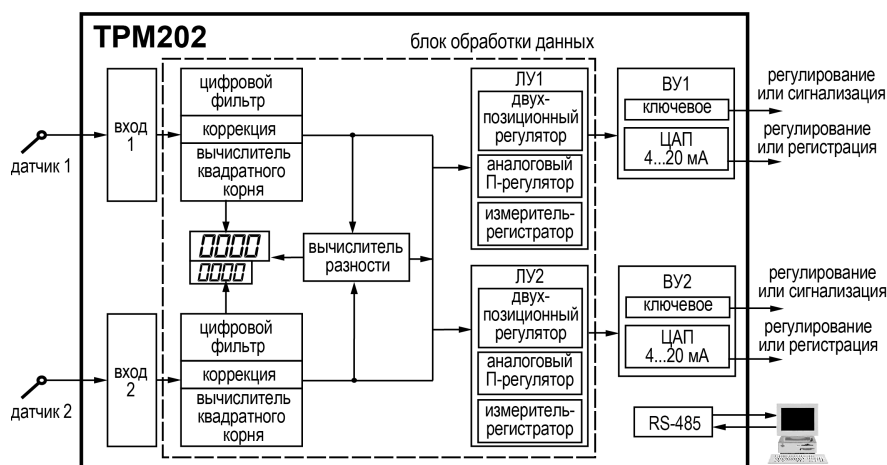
ТРМ202

блок обработки данных

датчик 1

вход 1

цифровой фильтр

коррекция

вычислитель квадратного корня

8888

8888

вычислитель разности

датчик 2

вход 2

цифровой фильтр

коррекция

вычислитель квадратного корня

ЛУ1

двухпозиционный регулятор

аналоговый П-регулятор

измеритель-регистратор

ЛУ2

двухпозиционный регулятор

аналоговый П-регулятор

измеритель-регистратор

ВУ1

ключевое

ЦАП 4...20 мА

ВУ2

ключевое

ЦАП 4...20 мА

регулирование или сигнализация

регулирование или регистрация

регулирование или сигнализация

регулирование или регистрация

RS-485